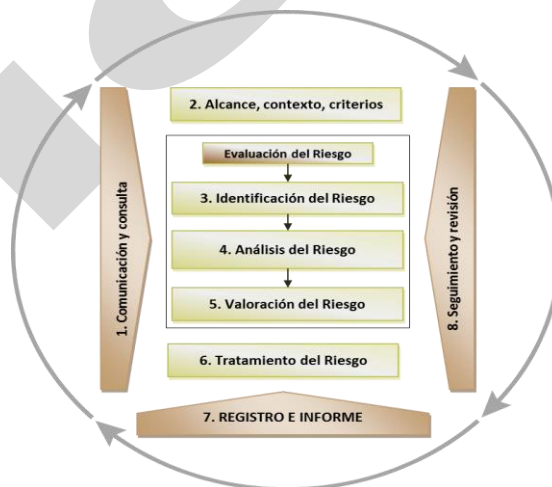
1. Comunicación y consulta

2. Alcance, contexto, criterios

Evaluación del Riesgo

3. Identificación del Riesgo

4. Análisis del Riesgo

5. Valoración del Riesgo

6. Tratamiento del Riesgo

7. REGISTRO E INFORME

8. Seguimiento y revisión